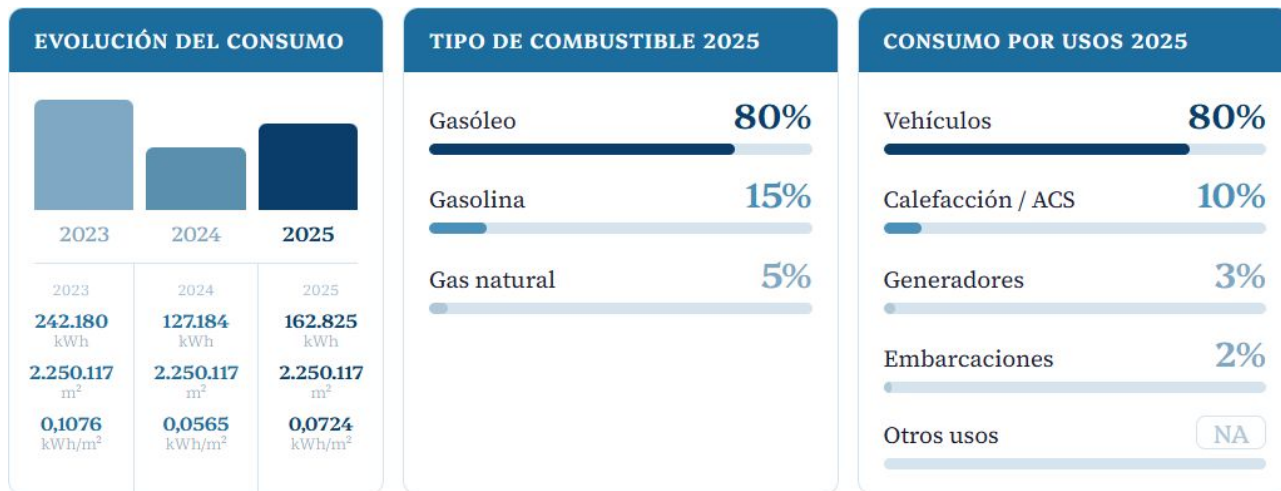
EVOLUCIÓN DEL CONSUMO

2023 2024 2025

| 2023 | 2024 | 2025 |
|---|---|---|
| 242.180 kWh | 127.184 kWh | 162.825 kWh |
| 2.250.117 $m^2$ | 2.250.117 $m^2$ | 2.250.117 $m^2$ |
| 0,1076 kWh/$m^2$ | 0,0565 kWh/$m^2$ | 0,0724 kWh/$m^2$ |

TIPO DE COMBUSTIBLE 2025

Gasóleo 80%

Gasolina 15%

Gas natural 5%

CONSUMO POR USOS 2025

Vehículos 80%

Calefacción / ACS 10%

Generadores 3%

Embarcaciones 2%

Otros usos NA